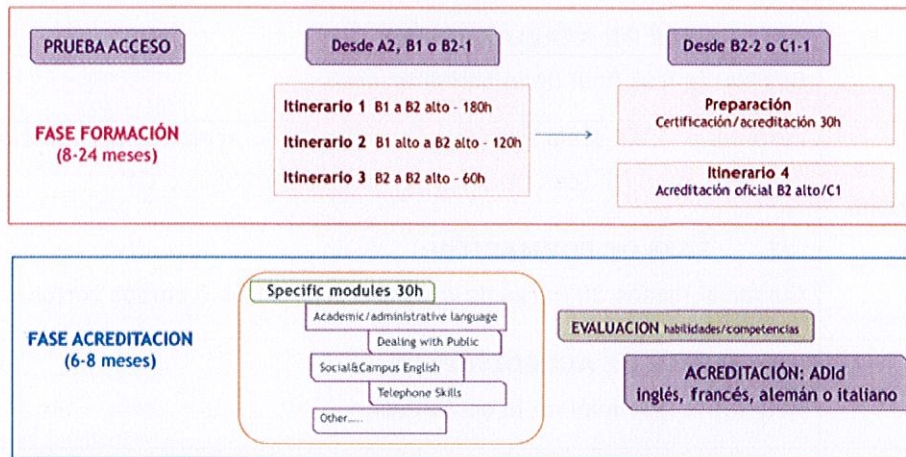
PRUEBA ACCESO

Desde A2, B1 o B2-1

Desde B2-2 o C1-1

FASE FORMACIÓN
(8-24 meses)

Itinerario 1 B1 a B2 alto - 180h

Itinerario 2 B1 alto a B2 alto - 120h

Itinerario 3 B2 a B2 alto - 60h

Preparación
Certificación/acreditación 30h

Itinerario 4
Acreditación oficial B2 alto/C1

FASE ACREDITACION
(6-8 meses)

Specific modules 30h

Academic/administrative language

Dealing with Public

Social&Campus English

Telephone Skills

Other.....

EVALUACION habilidades/competencias

ACREDITACIÓN: ADId
inglés, francés, alemán o italiano